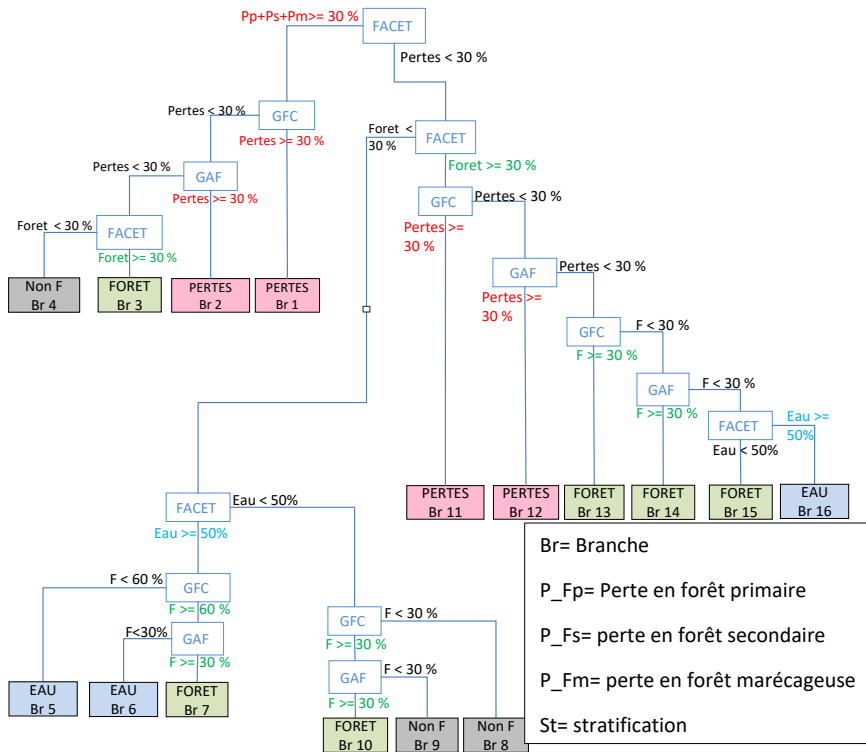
Pp+Ps+Pm>= 30 %
FACET
Pertes < 30 %

Pertes < 30 %
GFC
Pertes >= 30 %

Foret < 30 %
FACET
Foret >= 30 %

Pertes < 30 %
GAF
Pertes >= 30 %

GFC
Pertes < 30 %
Pertes >= 30 %

Foret < 30 %
FACET
Foret >= 30 %

GAF
Pertes < 30 %
Pertes >= 30 %

GFC
F < 30 %
F >= 30 %

GAF
F < 30 %
F >= 30 %

FACET
Eau >= 50%
Eau < 50%

Non F
Br 4

FORET
Br 3

PERTES
Br 2

PERTES
Br 1

PERTES
Br 11

PERTES
Br 12

FORET
Br 13

FORET
Br 14

FORET
Br 15

EAU
Br 16

FACET
Eau < 50%
Eau >= 50%

F < 60 %
GFC
F >= 60 %

F<30%
GAF
F >= 30 %

GFC
F < 30 %
F >= 30 %

GAF
F < 30 %
F >= 30 %

EAU
Br 5

EAU
Br 6

FORET
Br 7

FORET
Br 10

Non F
Br 9

Non F
Br 8

Br= Branche

P_Fp= Perte en forêt primaire

P_Fs= perte en forêt secondaire

P_Fm= perte en forêt marécageuse

St= stratification